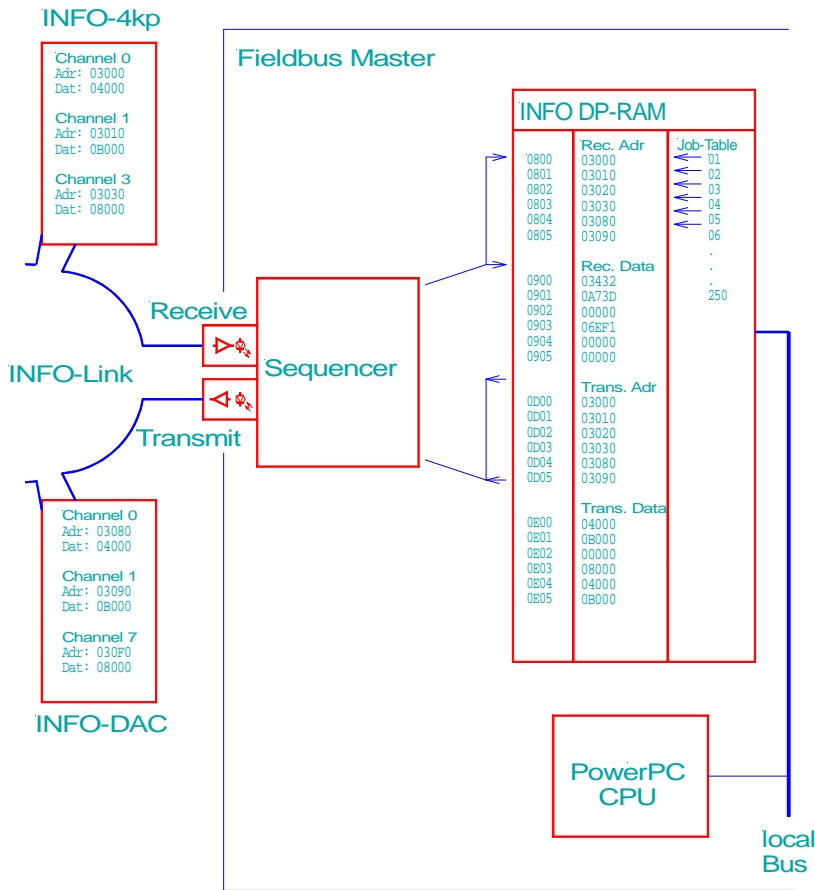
INFO-4kp

Channel 0
Adr: 03000
Dat: 04000

Channel 1
Adr: 03010
Dat: 0B000

Channel 3
Adr: 03030
Dat: 08000

Fieldbus Master

INFO DP-RAM

| | Rec. Adr | Job-Table |
|---|---|---|
| 0800 | 03000 | 01 |
| 0801 | 03010 | 02 |
| 0802 | 03020 | 03 |
| 0803 | 03030 | 04 |
| 0804 | 03080 | 05 |
| 0805 | 03090 | 06 |
| | Rec. Data | . |
| 0900 | 03432 | . |
| 0901 | 0A73D | . |
| 0902 | 00000 | 250 |
| 0903 | 06EF1 | |
| 0904 | 00000 | |
| 0905 | 00000 | |
| | Trans. Adr | |
| 0D00 | 03000 | |
| 0D01 | 03010 | |
| 0D02 | 03020 | |
| 0D03 | 03030 | |
| 0D04 | 03080 | |
| 0D05 | 03090 | |
| | Trans. Data | |
| 0E00 | 04000 | |
| 0E01 | 0B000 | |
| 0E02 | 00000 | |
| 0E03 | 08000 | |
| 0E04 | 04000 | |
| 0E05 | 0B000 | |

Receive

INFO-Link

Sequencer

Transmit

Channel 0
Adr: 03080
Dat: 04000

Channel 1
Adr: 03090
Dat: 0B000

Channel 7
Adr: 030F0
Dat: 08000

INFO-DAC

PowerPC
CPU

local
Bus